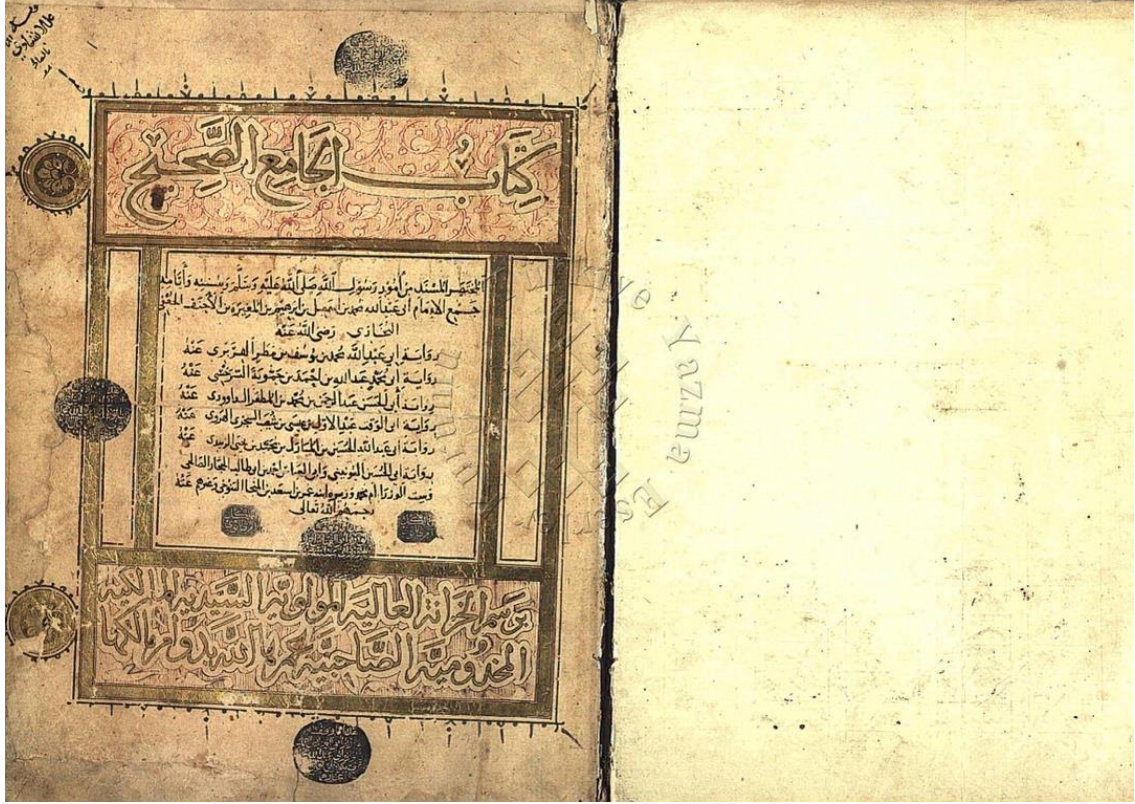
كتاب الجامع الصحيح

المختصر المسند من أمور رسول الله صلى الله عليه وسلم وسننه وأيامه
جمع الامام أبي عبد الله محمد بن اسمعيل بن ابراهيم بن المغيرة بن الأحنف الجعفي
البخاري رضي الله عنه

رواية أبي عبد الله محمد بن يوسف بن مطر الفربري عنه
رواية أبي محمد عبد الله بن أحمد بن حمويه السرخسي عنه
رواية أبي الحسن عبد الرحمن بن محمد بن المظفر الداودي عنه
رواية أبي الوقت عبد الأول بن عيسى بن شعيب السجزي الهروي عنه
رواية أبي عبد الله الحسين بن المبارك بن محمد بن يحيى الزبيدي عنه
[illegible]
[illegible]
رحمهم الله تعالى

برسم الخزانة العالية المولوية السيدية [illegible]
المخدومية الصالحية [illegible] الله بدوام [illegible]

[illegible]

Yazma Eserler